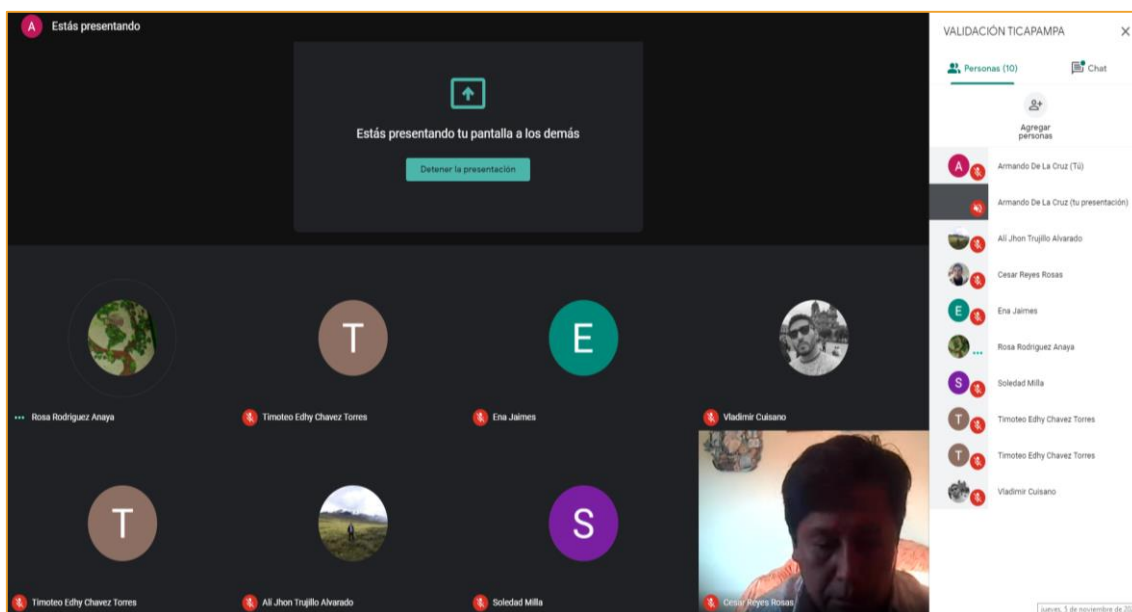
A Estás presentando

Estás presentando tu pantalla a los demás

Detener la presentación

T

E

Rosa Rodriguez Anaya

Timoteo Edhy Chavez Torres

Ena Jaimes

Vladimir Cuisano

T

S

Timoteo Edhy Chavez Torres

Ali Jhon Trujillo Alvarado

Soledad Milla

Cesar Reyes Rosas

VALIDACIÓN TICAPAMPA ×

Personas (10)

Chat

Agregar personas

A Armando De La Cruz (Tú)

Armando De La Cruz (tu presentación)

Ali Jhon Trujillo Alvarado

Cesar Reyes Rosas

E Ena Jaimes

Rosa Rodriguez Anaya

S Soledad Milla

T Timoteo Edhy Chavez Torres

T Timoteo Edhy Chavez Torres

Vladimir Cuisano

jueves, 5 de noviembre de 20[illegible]